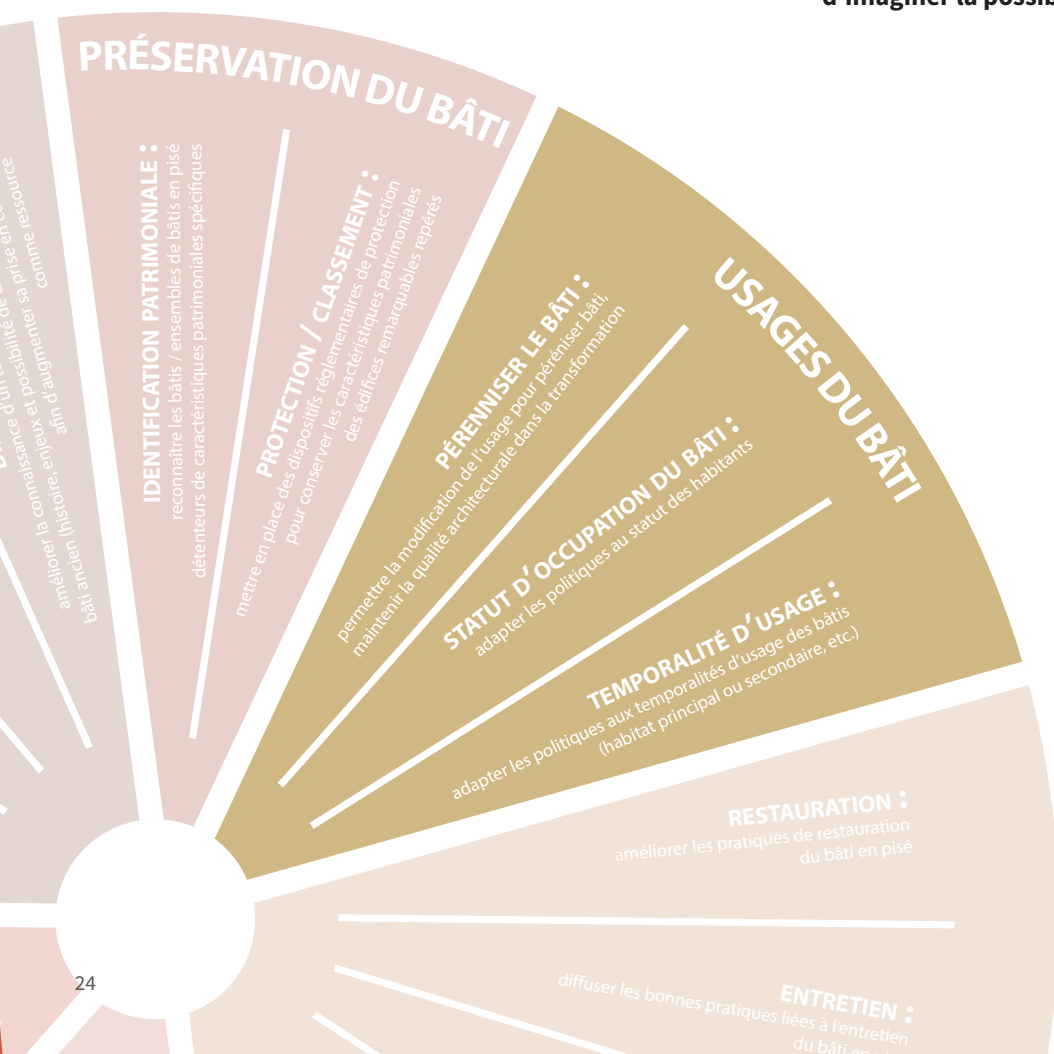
d'imaginer la possib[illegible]

améliorer la connaissance et possibilité de sa prise en c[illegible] bâti ancien (histoire, enjeux et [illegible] afin d'augmenter sa prise en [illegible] comme ressource

PRÉSERVATION DU BÂTI

IDENTIFICATION PATRIMONIALE : reconnaître les bâtis / ensembles de bâtis en pisé détenteurs de caractéristiques patrimoniales spécifiques

PROTECTION / CLASSEMENT : mettre en place des dispositifs réglementaires de protection pour conserver les caractéristiques patrimoniales des édifices remarquables repérés

USAGES DU BÂTI

PÉRENNISER LE BÂTI : permettre la modification de l'usage pour pérenniser bâti, maintenir la qualité architecturale dans la transformation

STATUT D'OCCUPATION DU BÂTI : adapter les politiques au statut des habitants

TEMPORALITÉ D'USAGE : adapter les politiques aux temporalités d'usage des bâtis (habitat principal ou secondaire, etc.)

RESTAURATION : améliorer les pratiques de restauration du bâti en pisé

ENTRETIEN : diffuser les bonnes pratiques liées à l'entretien du bâti en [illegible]

24